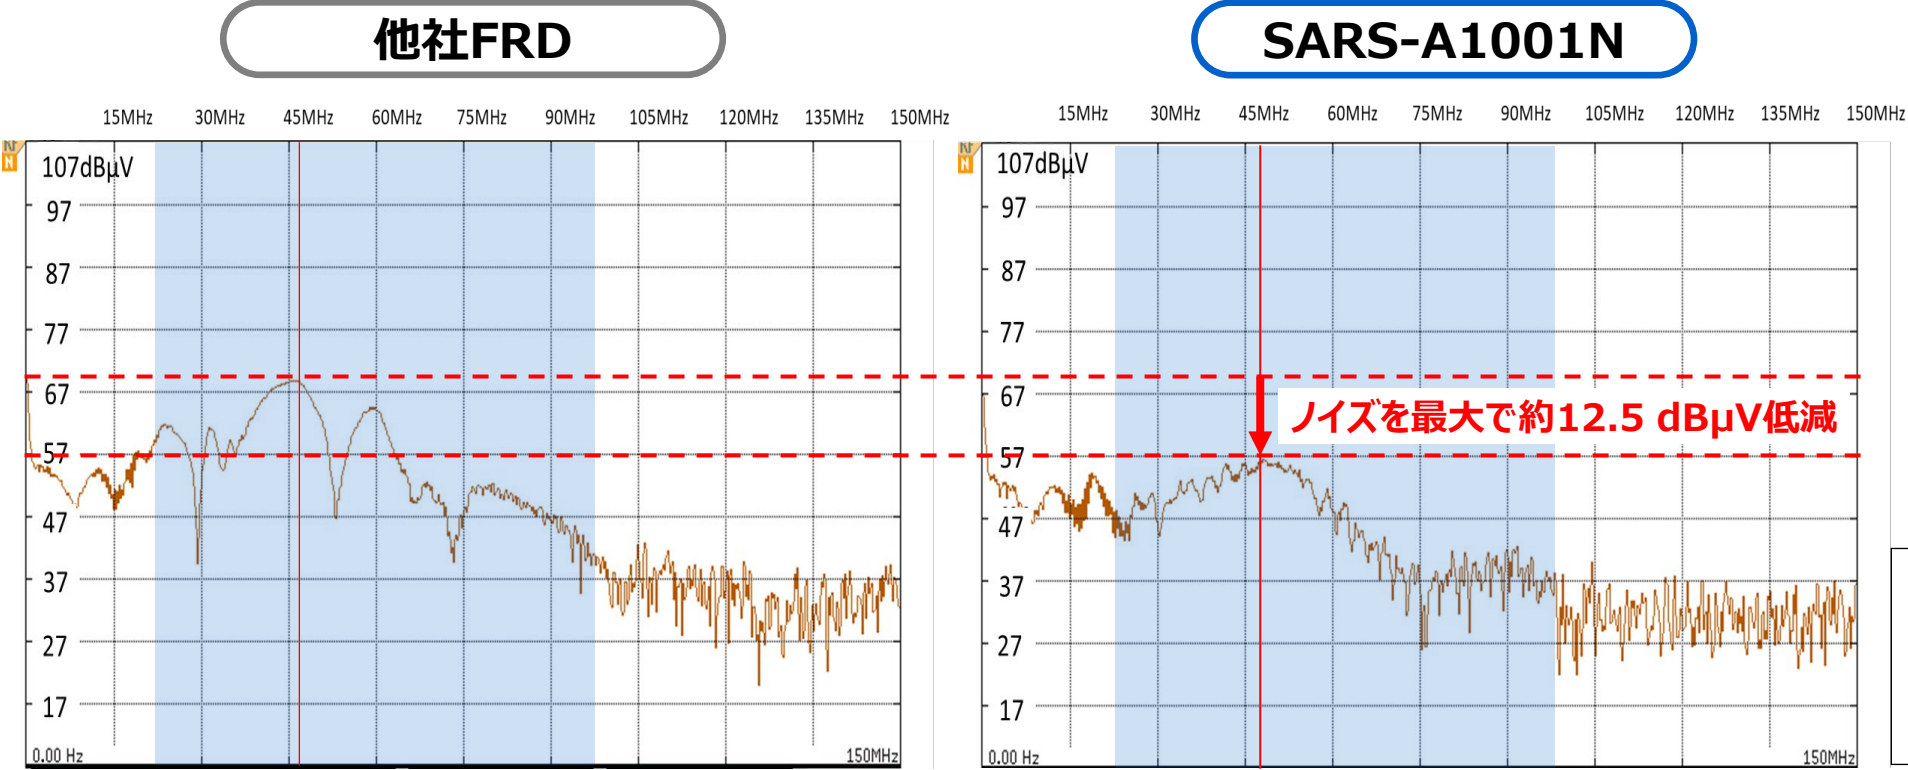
他社FRD

15MHz 30MHz 45MHz 60MHz 75MHz 90MHz 105MHz 120MHz 135MHz 150MHz

107dBμV
97
87
77
67
57
47
37
27
17
0.00 Hz
150MHz

SARS-A1001N

15MHz 30MHz 45MHz 60MHz 75MHz 90MHz 105MHz 120MHz 135MHz 150MHz

107dBμV
97
87
77
67
57
47
37
27
17
0.00 Hz
150MHz

ノイズを最大で約12.5 dBμV低減